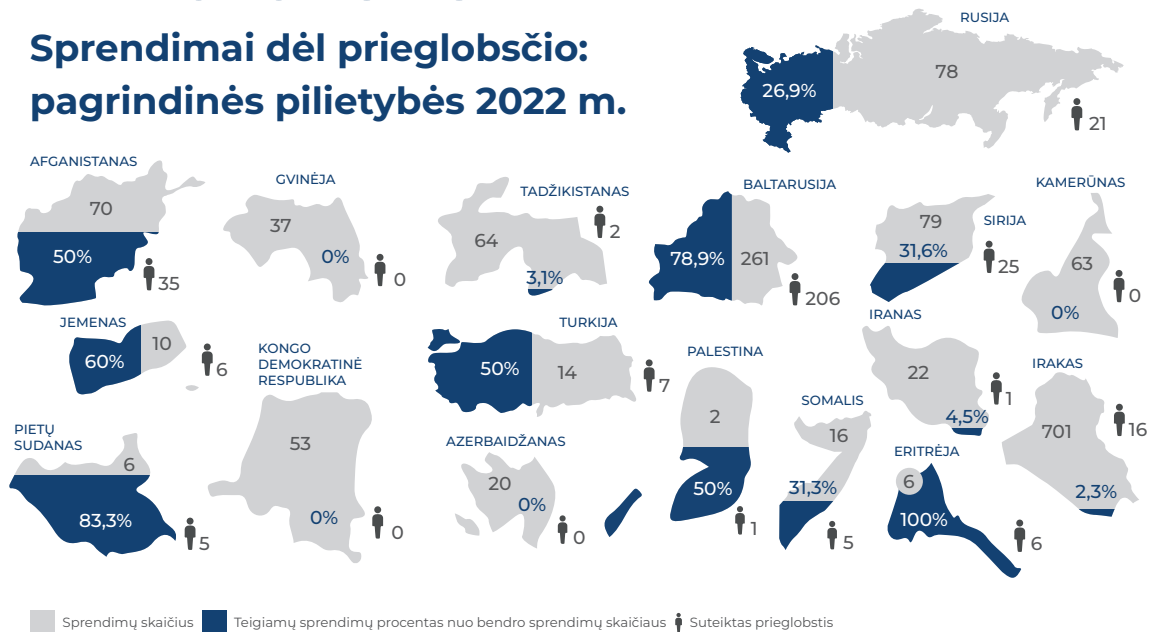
Sprendimai dėl prieglobsčio: pagrindinės pilietybės 2022 m.

RUSIJA
78
26,9%
21

AFGANISTANAS
70
50%
35

GVINĖJA
37
0%
0

TADŽIKISTANAS
2
64
3,1%

BALTARUSIJA
78,9%
261
206

KAMERŪNAS
63
0%
0

SIRIJA
79
31,6%
25

JEMENAS
60%
10
6

KONGO DEMOKRATINĖ RESPUBLIKA
53
0%
0

TURKIJA
50%
14
7

PALESTINA
2
50%
1

IRANAS
22
4,5%
1

IRAKAS
701
16
2,3%

PIETŲ SUDANAS
6
83,3%
5

AZERBAIDŽANAS
20
0%
0

SOMALIS
16
31,3%
5

ERITRĖJA
6
100%
6

Sprendimų skaičius
Teigiamų sprendimų procentas nuo bendro sprendimų skaičiaus
Suteiktas prieglobstis